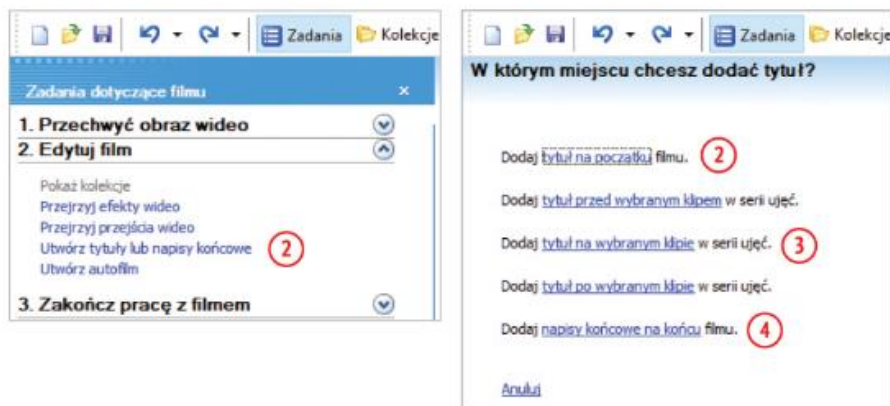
Zadania Kolekcje

Zadania dotyczące filmu ×

1. Przechwyć obraz wideo

2. Edytuj film

Pokaż kolekcje
Przejrzyj efekty wideo
Przejrzyj przejścia wideo
Utwórz tytuły lub napisy końcowe ②
Utwórz autofilm

3. Zakończ pracę z filmem

Zadania Kolekcje

W którym miejscu chcesz dodać tytuł?

Dodaj tytuł na początku filmu. ②

Dodaj tytuł przed wybranym klipem w serii ujęć.

Dodaj tytuł na wybranym klipie w serii ujęć. ③

Dodaj tytuł po wybranym klipie w serii ujęć.

Dodaj napisy końcowe na końcu filmu. ④

Anuluj